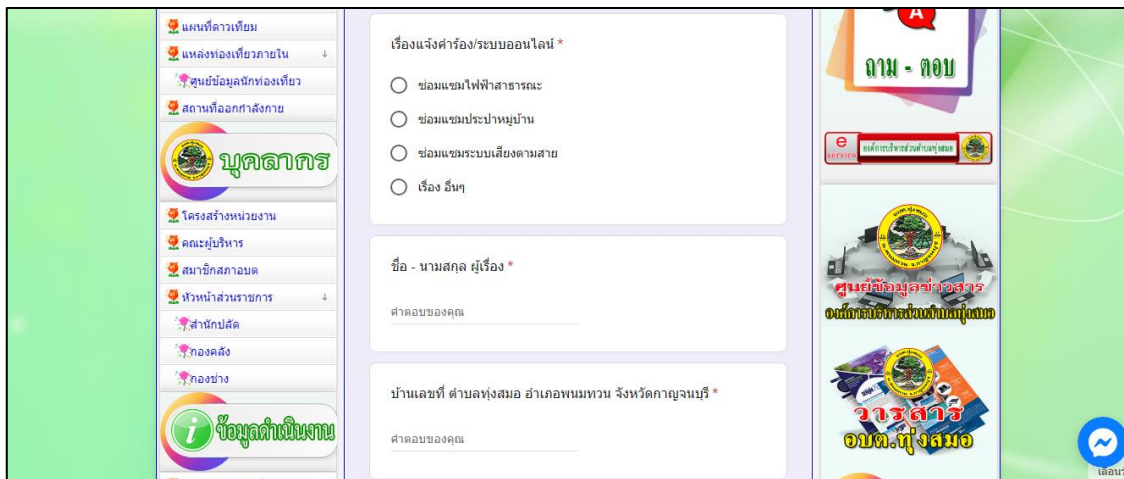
แผนที่ดาวเทียม
แหล่งท่องเที่ยวภายใน
ศูนย์ข้อมูลนักท่องเที่ยว
สถานที่ออกกำลังกาย
บุคลากร
โครงสร้างหน่วยงาน
คณะผู้บริหาร
สมาชิกสภาอบต
หัวหน้าส่วนราชการ
สำนักปลัด
กองคลัง
กองช่าง
ข้อมูลดำเนินงาน

เรื่องแจ้งคำร้อง/ระบบออนไลน์ *

ซ่อมแซมไฟฟ้าสาธารณะ
ซ่อมแซมประปาหมู่บ้าน
ซ่อมแซมระบบเสียงตามสาย
เรื่อง อื่นๆ

ชื่อ - นามสกุล ผู้เรื่อง *

คำตอบของคุณ

บ้านเลขที่ ตำบลทุ่งสมอ อำเภอพนมทวน จังหวัดกาญจนบุรี *

คำตอบของคุณ

A
ถาม - ตอบ
e service
องค์การบริหารส่วนตำบลทุ่งสมอ
ศูนย์ข้อมูลข่าวสาร
องค์การบริหารส่วนตำบลทุ่งสมอ
วารสาร
อบต.ทุ่งสมอ
เลื่อน